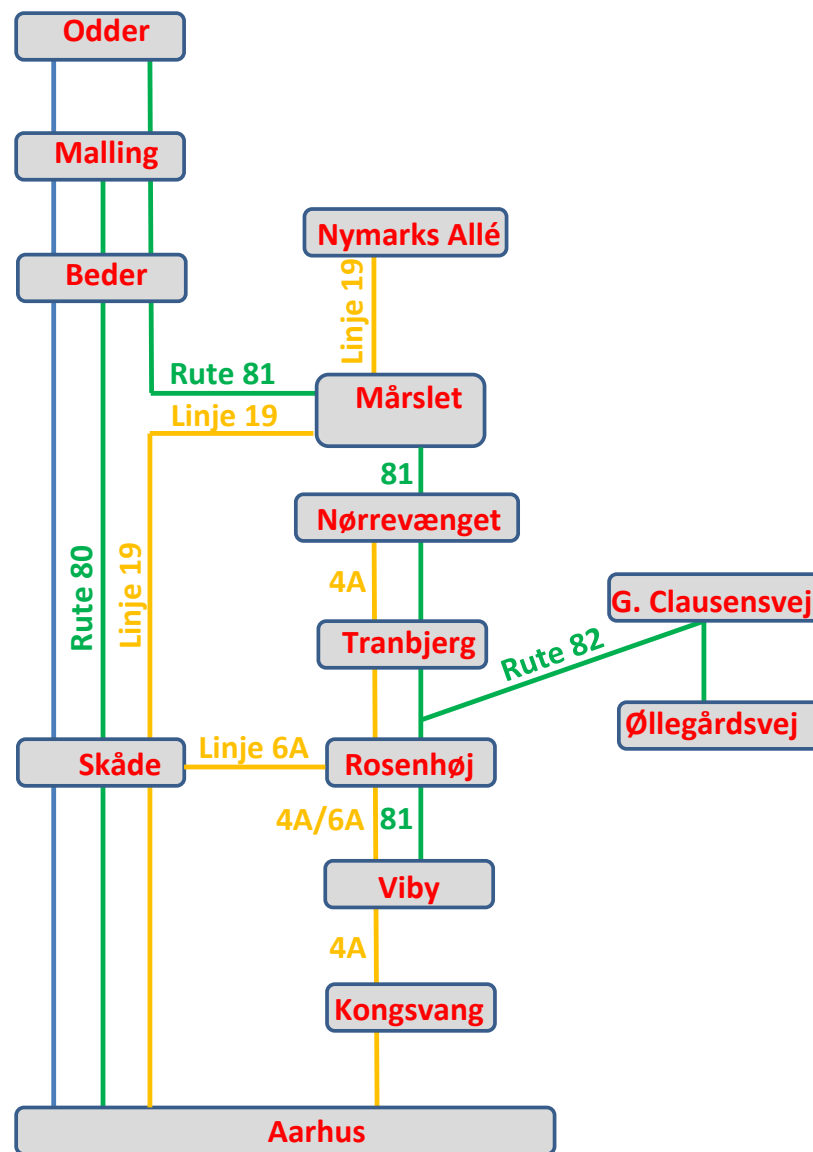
Odder

Malling

Beder

Nymarks Allé

Linje 19

Rute 81

Mårslet

Linje 19

81

Nørrevænget

4A

G. Clausensvej

Rute 80

Linje 19

Tranbjerg

Rute 82

Øllegårdsvej

Skåde

Linje 6A

Rosenhøj

4A/6A

81

Viby

4A

Kongsvang

Aarhus